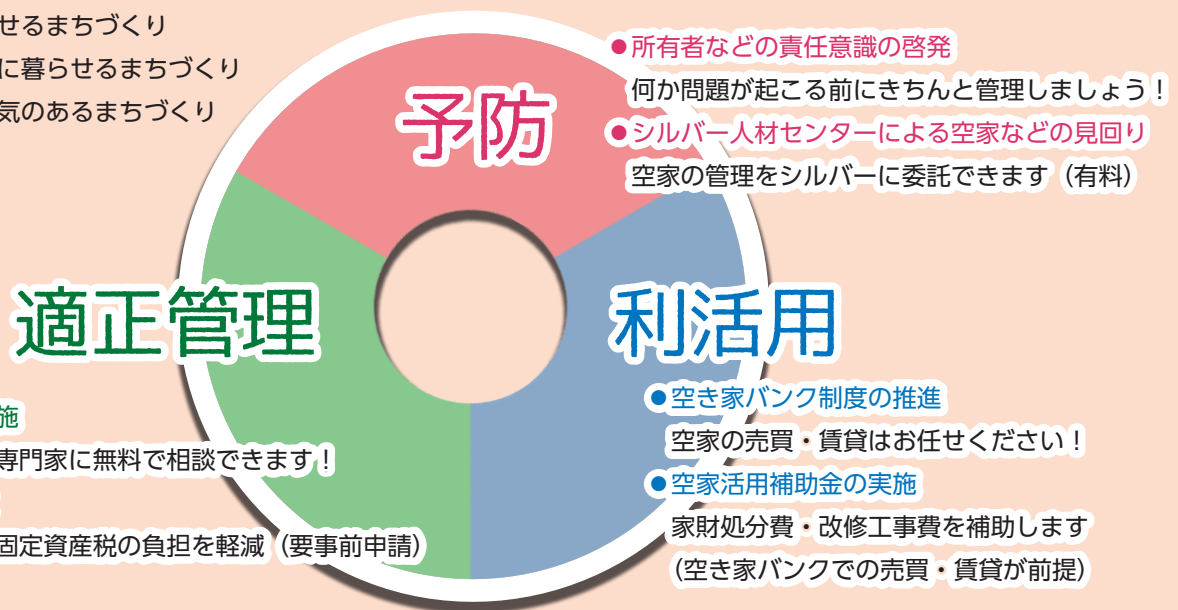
せるまちづくり
に暮らせるまちづくり
気のあるまちづくり

予防

●所有者などの責任意識の啓発
何か問題が起こる前にきちんと管理しましょう！
●シルバー人材センターによる空家などの見回り
空家の管理をシルバーに委託できます（有料）

適正管理

施
専門家に無料で相談できます！

固定資産税の負担を軽減（要事前申請）

利活用

●空き家バンク制度の推進
空家の売買・賃貸はお任せください！
●空家活用補助金の実施
家財処分費・改修工事費を補助します
（空き家バンクでの売買・賃貸が前提）